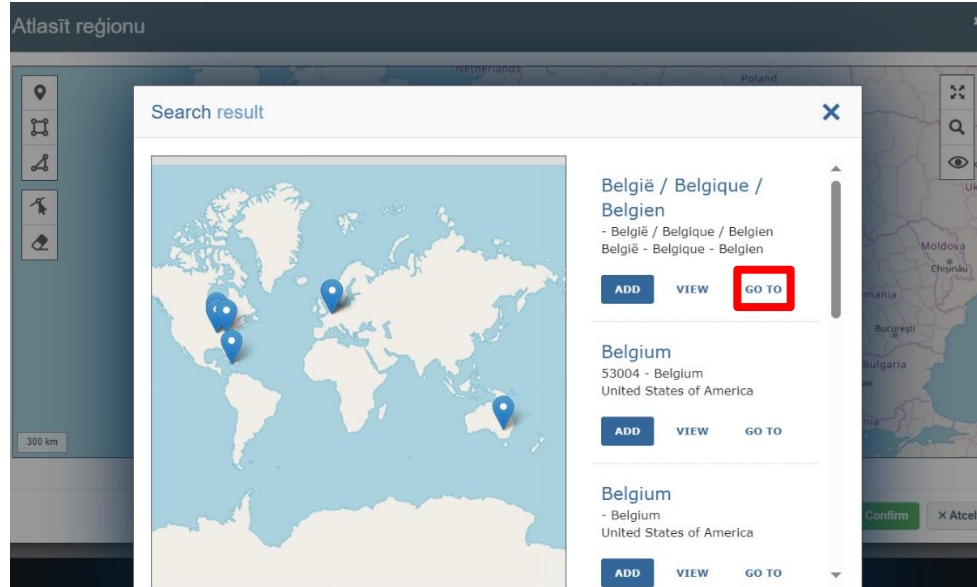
Atlasīt reģionu

Netherlands
Poland
Moldova
Chișinău
mania
București
Bulgaria
Uk
300 km

Search result

België / Belgique / Belgien
- België / Belgique / Belgien
België - Belgique - Belgien
ADD VIEW GO TO

Belgium
53004 - Belgium
United States of America
ADD VIEW GO TO

Belgium
- Belgium
United States of America
ADD VIEW GO TO

Confirm
× Atcel